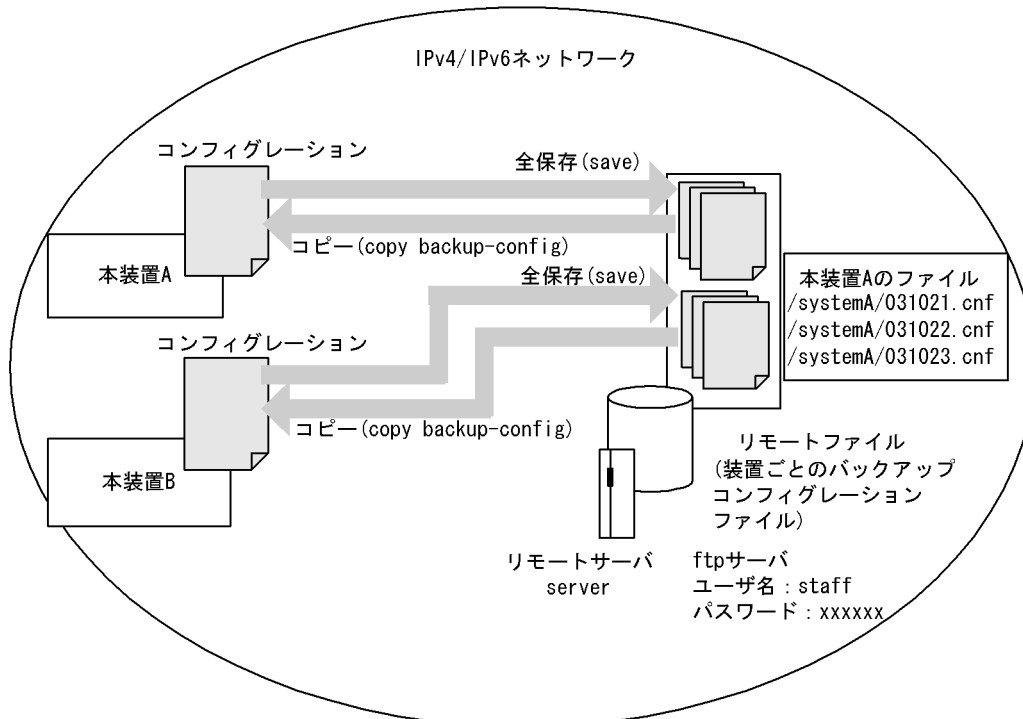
IPv4/IPv6ネットワーク

コンフィグレーション

全保存(save)

コピー(copy backup-config)

本装置A

全保存(save)

本装置Aのファイル
/systemA/031021.cnf
/systemA/031022.cnf
/systemA/031023.cnf

コンフィグレーション

コピー(copy backup-config)

本装置B

リモートファイル
(装置ごとのバックアップ
コンフィグレーション
ファイル)

リモートサーバ
server

ftpサーバ
ユーザ名：staff
パスワード：xxxxxx